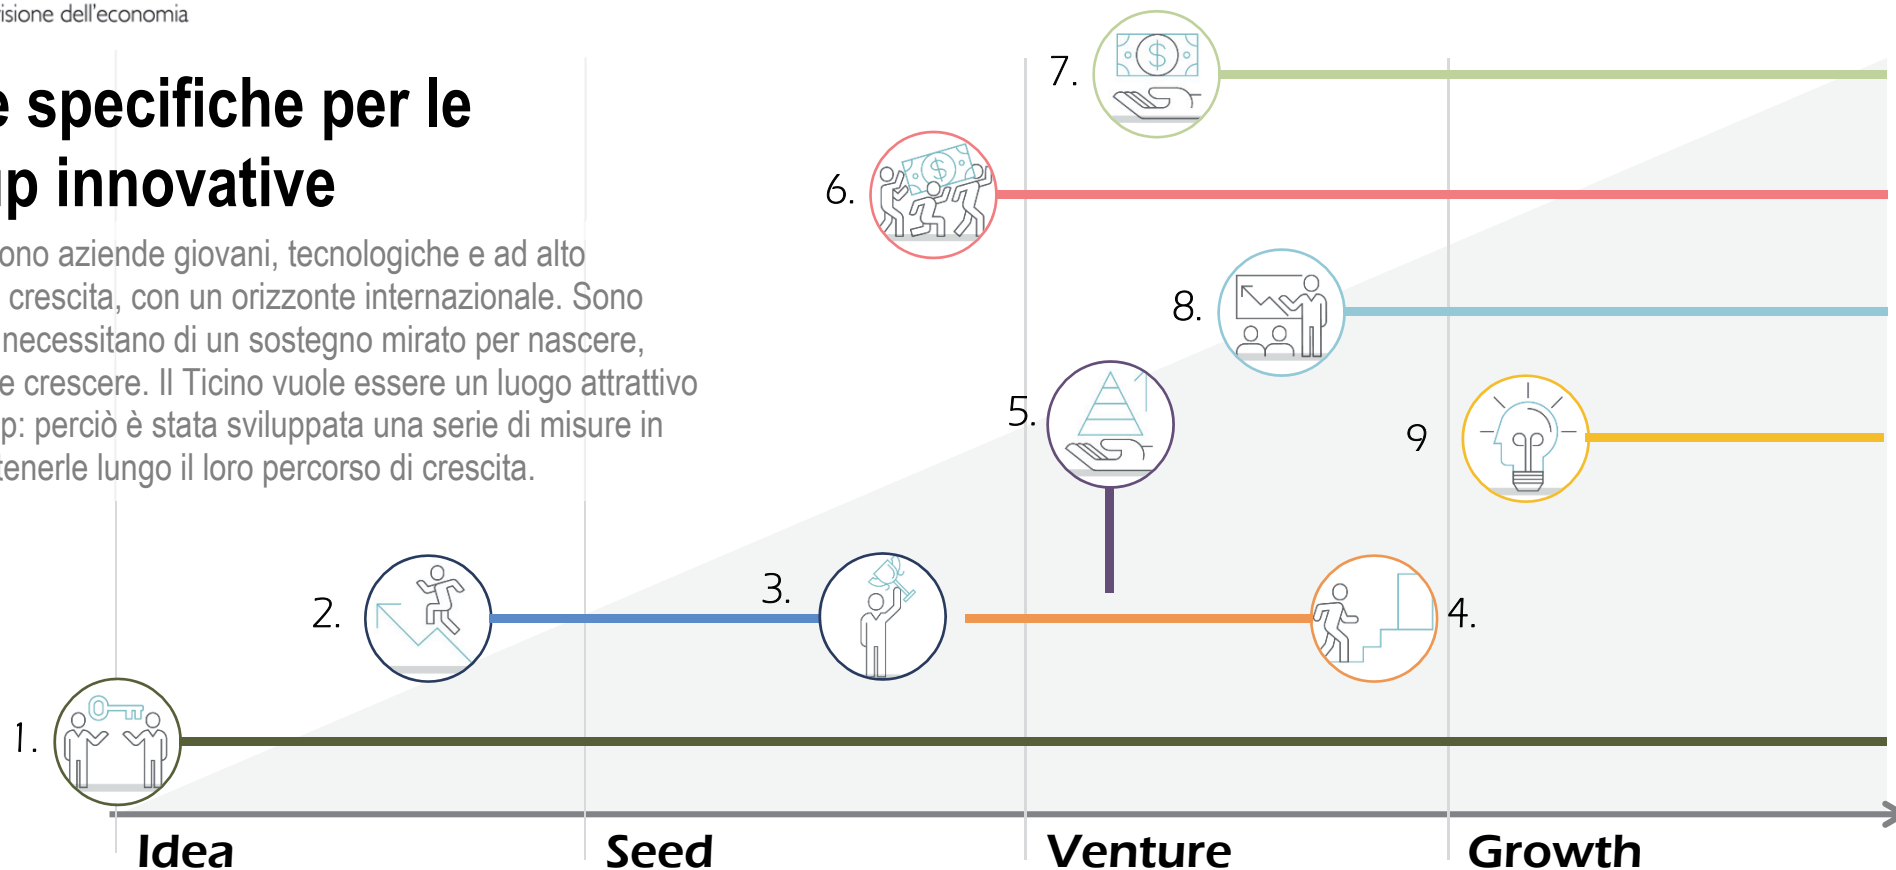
isione dell'economia

e specifiche per le
p innovative

ono aziende giovani, tecnologiche e ad alto crescita, con un orizzonte internazionale. Sono necessitano di un sostegno mirato per nascere, e crescere. Il Ticino vuole essere un luogo attrattivo p: perciò è stata sviluppata una serie di misure in tenerle lungo il loro percorso di crescita.

7.

6.

8.

5.

9

2.

3.

4.

1.

Idea

Seed

Venture

Growth